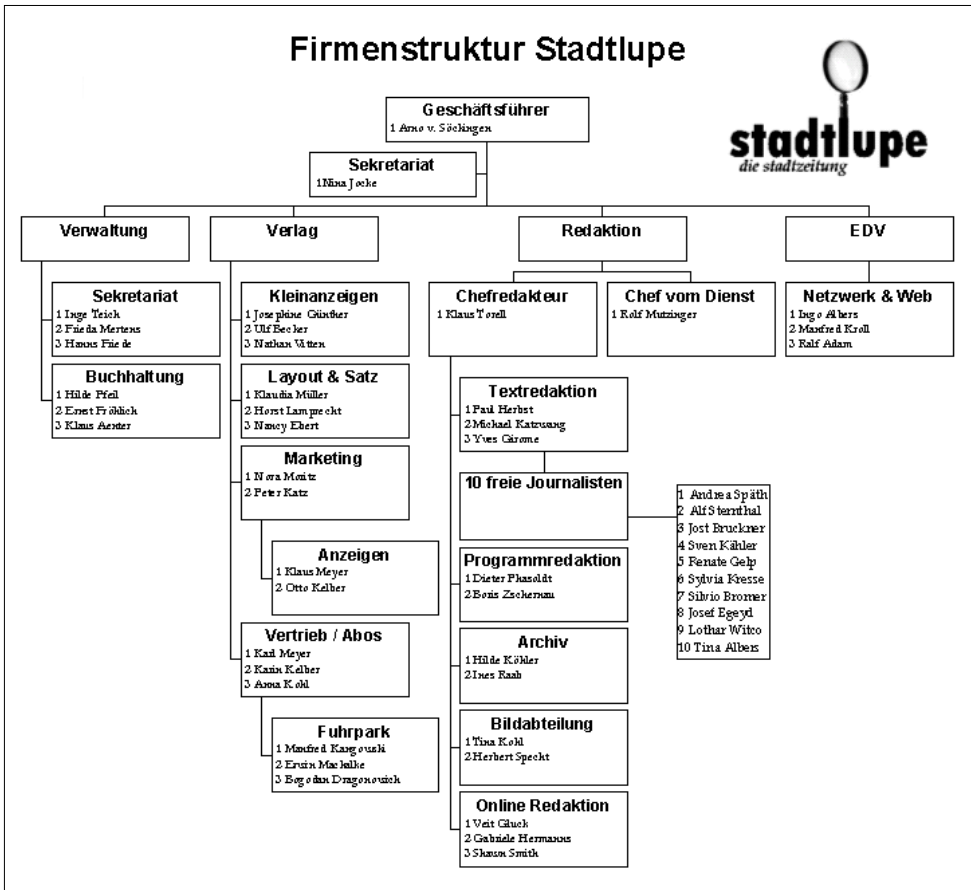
Firmenstruktur Stadtlupe

stadtlupe
die stadtzeitung

Geschäftsführer
1 Arno v. Söchingen

Sekretariat
1 Nina Jocke

Verwaltung

Verlag

Redaktion

EDV

Sekretariat
1 Inge Teich
2 Frieda Mertens
3 Hanns Friede

Buchhaltung
1 Hilde Pfeil
2 Ernst Fröhlich
3 Klaus Aenter

Kleinanzeigen
1 Josephine Günther
2 Ulf Becker
3 Nathan Vitten

Layout & Satz
1 Klaudia Müller
2 Horst Lamprecht
3 Nancy Ebert

Marketing
1 Nora Moritz
2 Peter Katz

Anzeigen
1 Klaus Meyer
2 Otto Kelber

Vertrieb / Abos
1 Karl Meyer
2 Karin Kelber
3 Anna Kohl

Fuhrpark
1 Manfred Kargowski
2 Erwin Machalke
3 Bogodan Dragonowich

Chefredakteur
1 Klaus Torell

Chef vom Dienst
1 Rolf Mutzinger

Netzwerk & Web
1 Ingo Albers
2 Manfred Kroll
3 Ralf Adam

Textredaktion
1 Paul Herbst
2 Michael Katzwang
3 Yves Girome

10 freie Journalisten

1 Andrea Späth
2 Alf Sternthal
3 Jost Bruckner
4 Sven Kähler
5 Renate Gelp
6 Sylvia Kresse
7 Silvio Bromer
8 Josef Egeyd
9 Lothar Witco
10 Tina Albers

Programmredaktion
1 Dieter Pfasoldt
2 Boris Zschermm

Archiv
1 Hilde Köhler
2 Ines Raab

Bildabteilung
1 Tina Kohl
2 Herbert Specht

Online Redaktion
1 Veit Gluck
2 Gabriele Hermanns
3 Sharon Smith